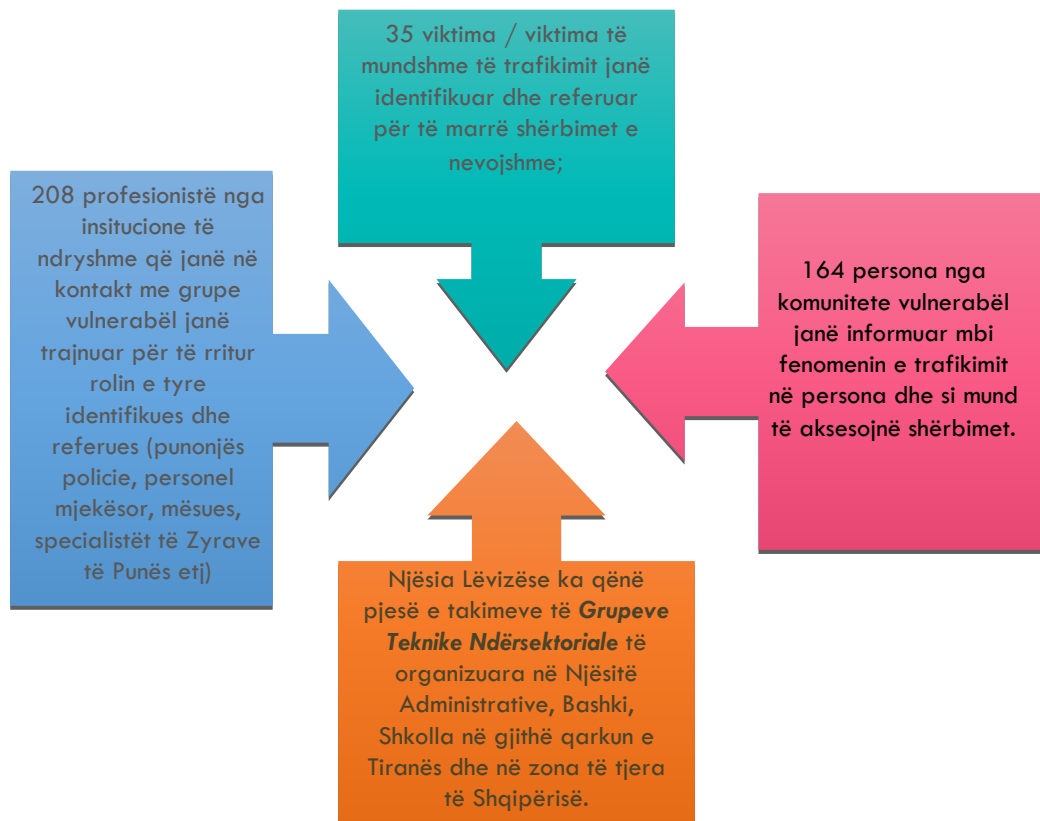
35 viktima / viktima të mundshme të trafikimit janë identifikuar dhe referuar për të marrë shërbimet e nevojshme;

208 profesionistë nga insitucione të ndryshme që janë në kontakt me grupe vulnerabël janë trajnuar për të rritur rolin e tyre identifikues dhe referues (punonjës policie, personel mjekësor, mësues, specialistët të Zyrave të Punës etj)

164 persona nga komunitete vulnerabël janë informuar mbi fenomenin e trafikimit në persona dhe si mund të aksesojnë shërbimet.

Njësia Lëvizëse ka qënë pjesë e takimeve të ***Grupeve Teknike Ndërsektoriale*** të organizuara në Njësitë Administrative, Bashki, Shkolla në gjithë qarkun e Tiranës dhe në zona të tjera të Shqipërisë.